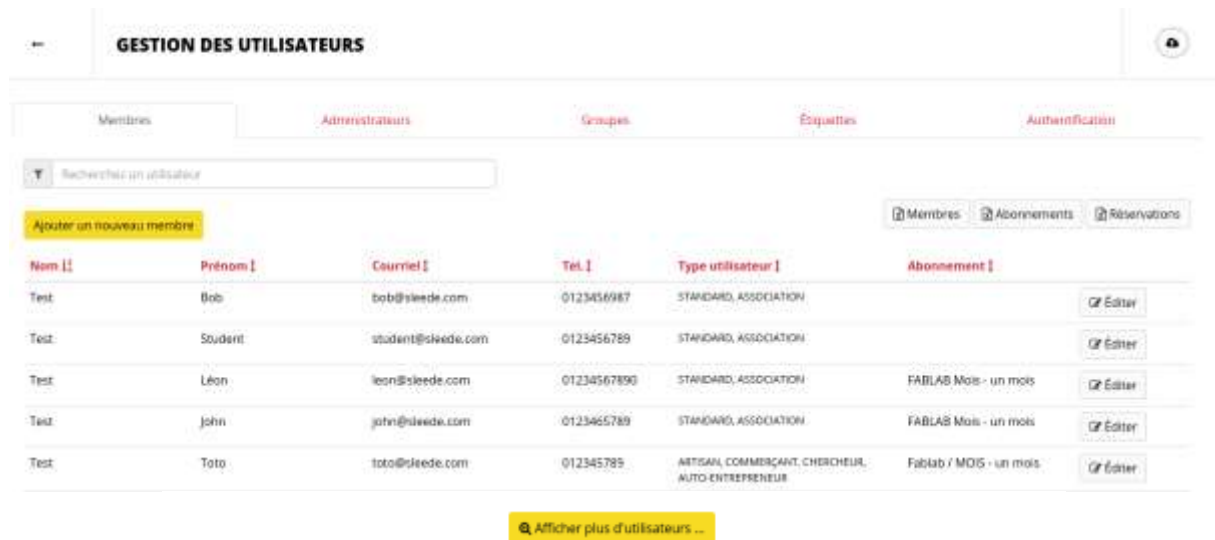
GESTION DES UTILISATEURS

Membres | Administrateurs | Groupes | Étiquettes | Authentification

Rechercher un utilisateur

Ajouter un nouveau membre

Membres | Abonnements | Réservations

| Nom | Prénom | Courriel | Tel. | Type utilisateur | Abonnement | |
|---|---|---|---|---|---|---|
| Test | Bob | bob@sleede.com | 0123456987 | STANDARD, ASSOCIATION | | Éditer |
| Test | Student | student@sleede.com | 0123456789 | STANDARD, ASSOCIATION | | Éditer |
| Test | Léon | leon@sleede.com | 01234567890 | STANDARD, ASSOCIATION | FABLAB Mois - un mois | Éditer |
| Test | John | john@sleede.com | 0123465789 | STANDARD, ASSOCIATION | FABLAB Mois - un mois | Éditer |
| Test | Toto | toto@sleede.com | 012345789 | ARTISAN, COMMERÇANT, CHERCHEUR, AUTO-ENTREPRENEUR | Fablab / MOIS - un mois | Éditer |

Afficher plus d'utilisateurs ...